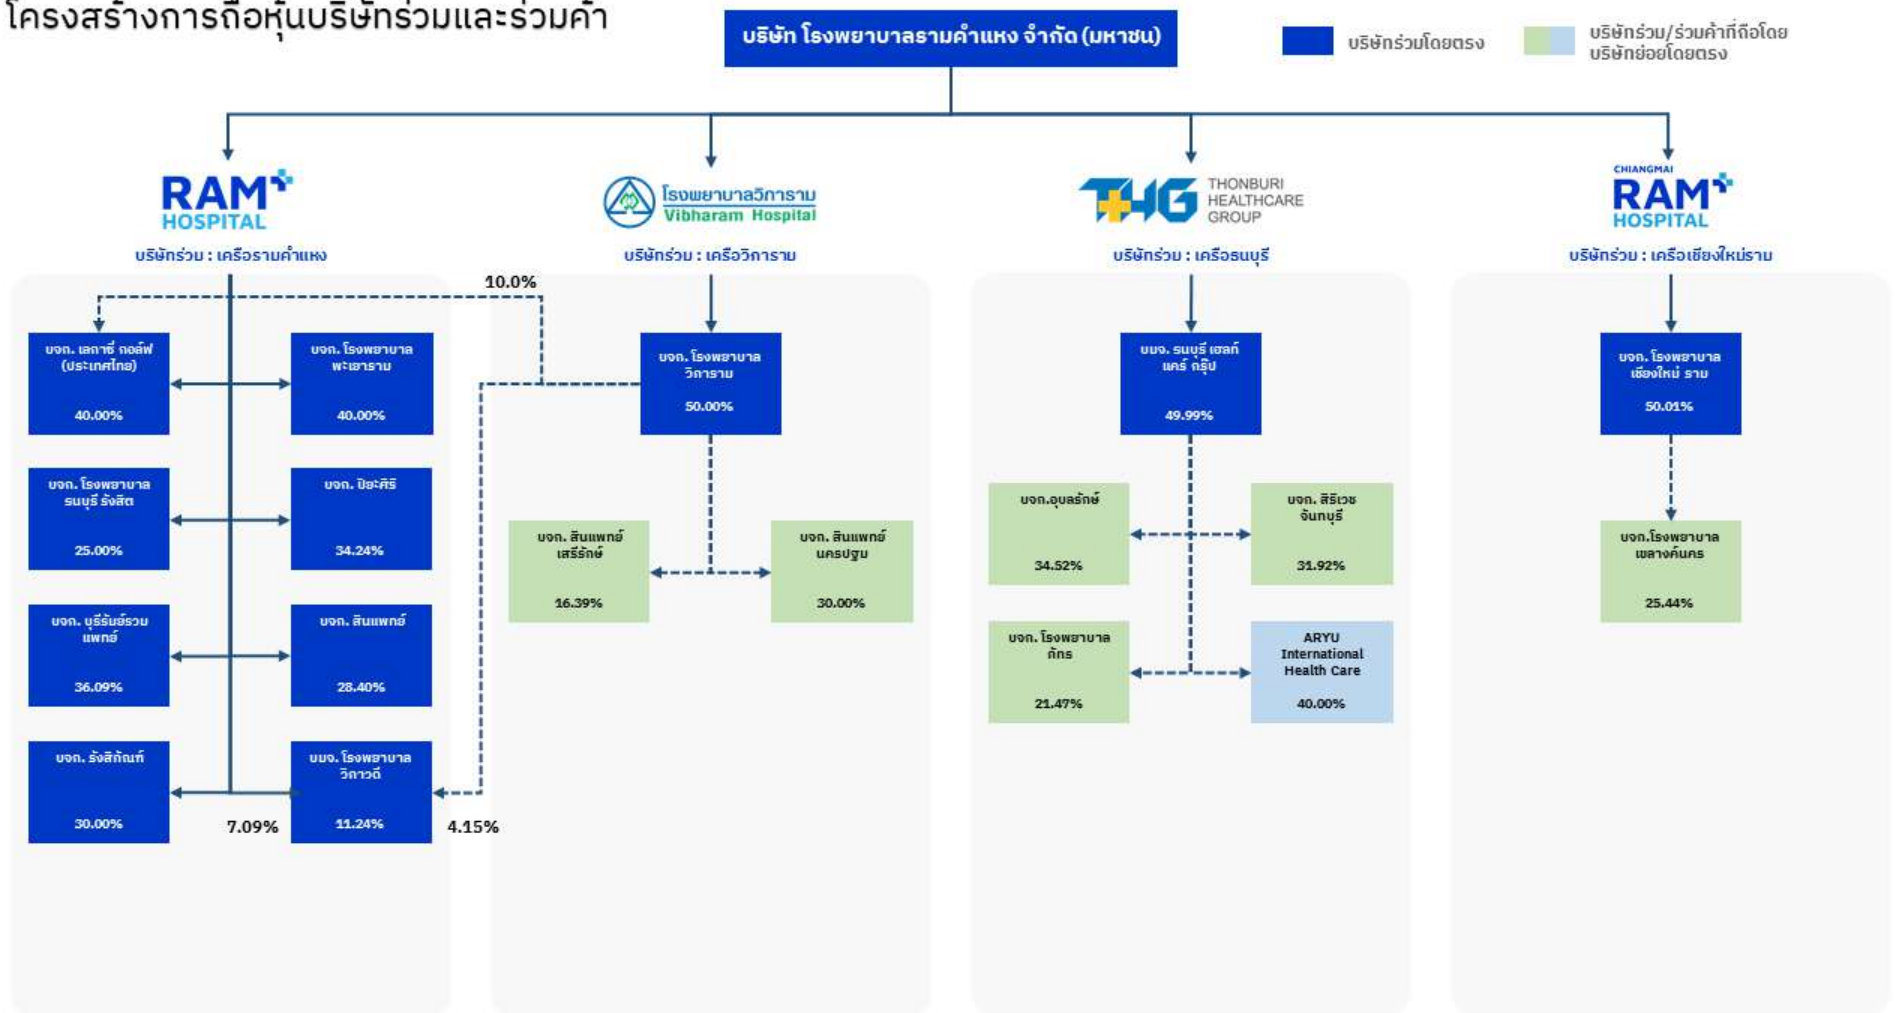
โครงสร้างการถือหุ้นบริษัทร่วมและร่วมค้า

บริษัท โรงพยาบาลรามคำแหง จำกัด (มหาชน)

บริษัทร่วมโดยตรง

บริษัทร่วม/ร่วมค้าที่ถือโดยบริษัทย่อยโดยตรง

RAM HOSPITAL

บริษัทร่วม : เครือรามคำแหง

โรงพยาบาลวิภาราม Vibharam Hospital

บริษัทร่วม : เครือวิภาราม

THG THONBURI HEALTHCARE GROUP

บริษัทร่วม : เครือธนบุรี

CHIANGMAI RAM HOSPITAL

บริษัทร่วม : เครือเชียงใหม่ราม

10.0%

บจก. เลควู้ด กอล์ฟ (ประเทศไทย) 40.00%

บจก. โรงพยาบาลพะเยาราม 40.00%

บจก. โรงพยาบาลธนบุรี รังสิต 25.00%

บจก. ปิยะศิริ 34.24%

บจก. บุรีรัมย์ร่วมแพทย์ 36.09%

บจก. สินแพทย์ 28.40%

บจก. รังสิกันท์ 30.00%

บมจ. โรงพยาบาลวิภาวดี 11.24%

7.09%

4.15%

บจก. โรงพยาบาลวิภาราม 50.00%

บจก. สินแพทย์ เสรีรักษ์ 16.39%

บจก. สินแพทย์ นครปฐม 30.00%

บมจ. ธนบุรี เฮลท์ แคร์ กรุ๊ป 49.99%

บจก.อุบลรักษ์ 34.52%

บจก. สิริเวช จันทบุรี 31.92%

บจก. โรงพยาบาลภัทร 21.47%

ARYU International Health Care 40.00%

บจก. โรงพยาบาลเชียงใหม่ ราม 50.01%

บจก.โรงพยาบาลเพลาค์นคร 25.44%